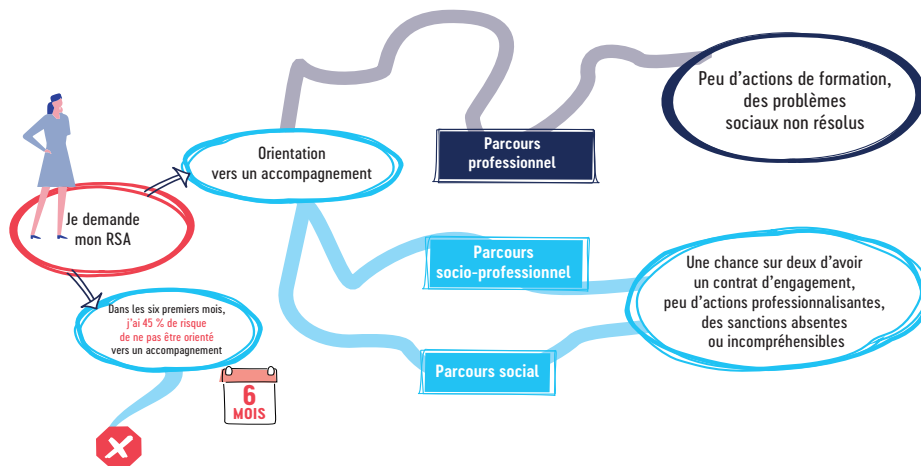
Je demande mon RSA

Orientation vers un accompagnement

Parcours professionnel

Peu d'actions de formation, des problèmes sociaux non résolus

Parcours socio-professionnel

Parcours social

Une chance sur deux d'avoir un contrat d'engagement, peu d'actions professionnalisantes, des sanctions absentes ou incompréhensibles

Dans les six premiers mois, j'ai 45 % de risque de ne pas être orienté vers un accompagnement

6 MOIS